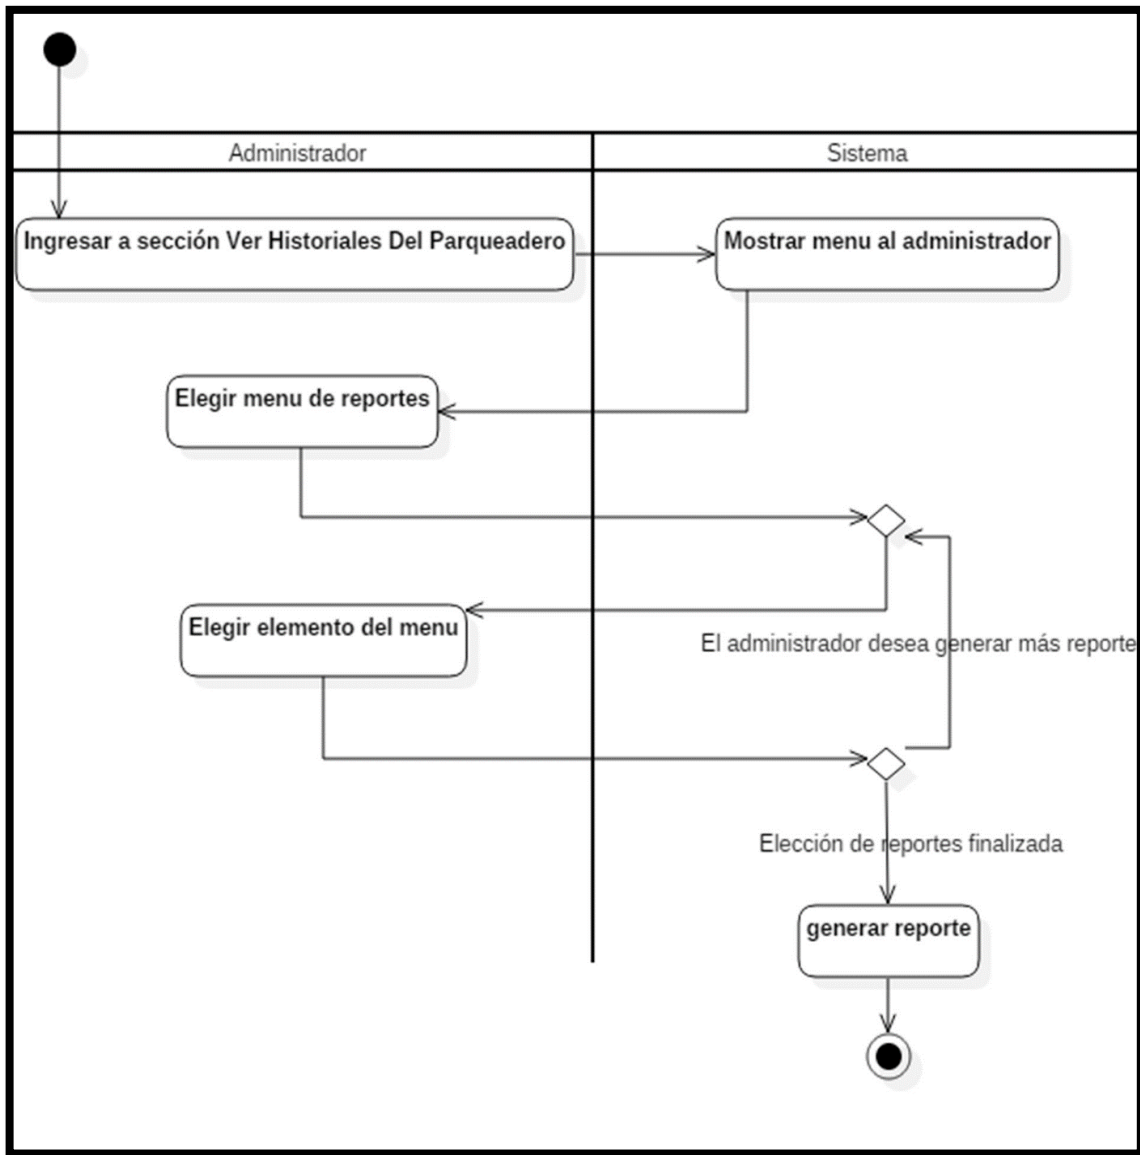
Administrador

Sistema

Ingresar a sección Ver Historiales Del Parqueadero

Mostrar menu al administrador

Elegir menu de reportes

Elegir elemento del menu

El administrador desea generar más reporte

Elección de reportes finalizada

generar reporte